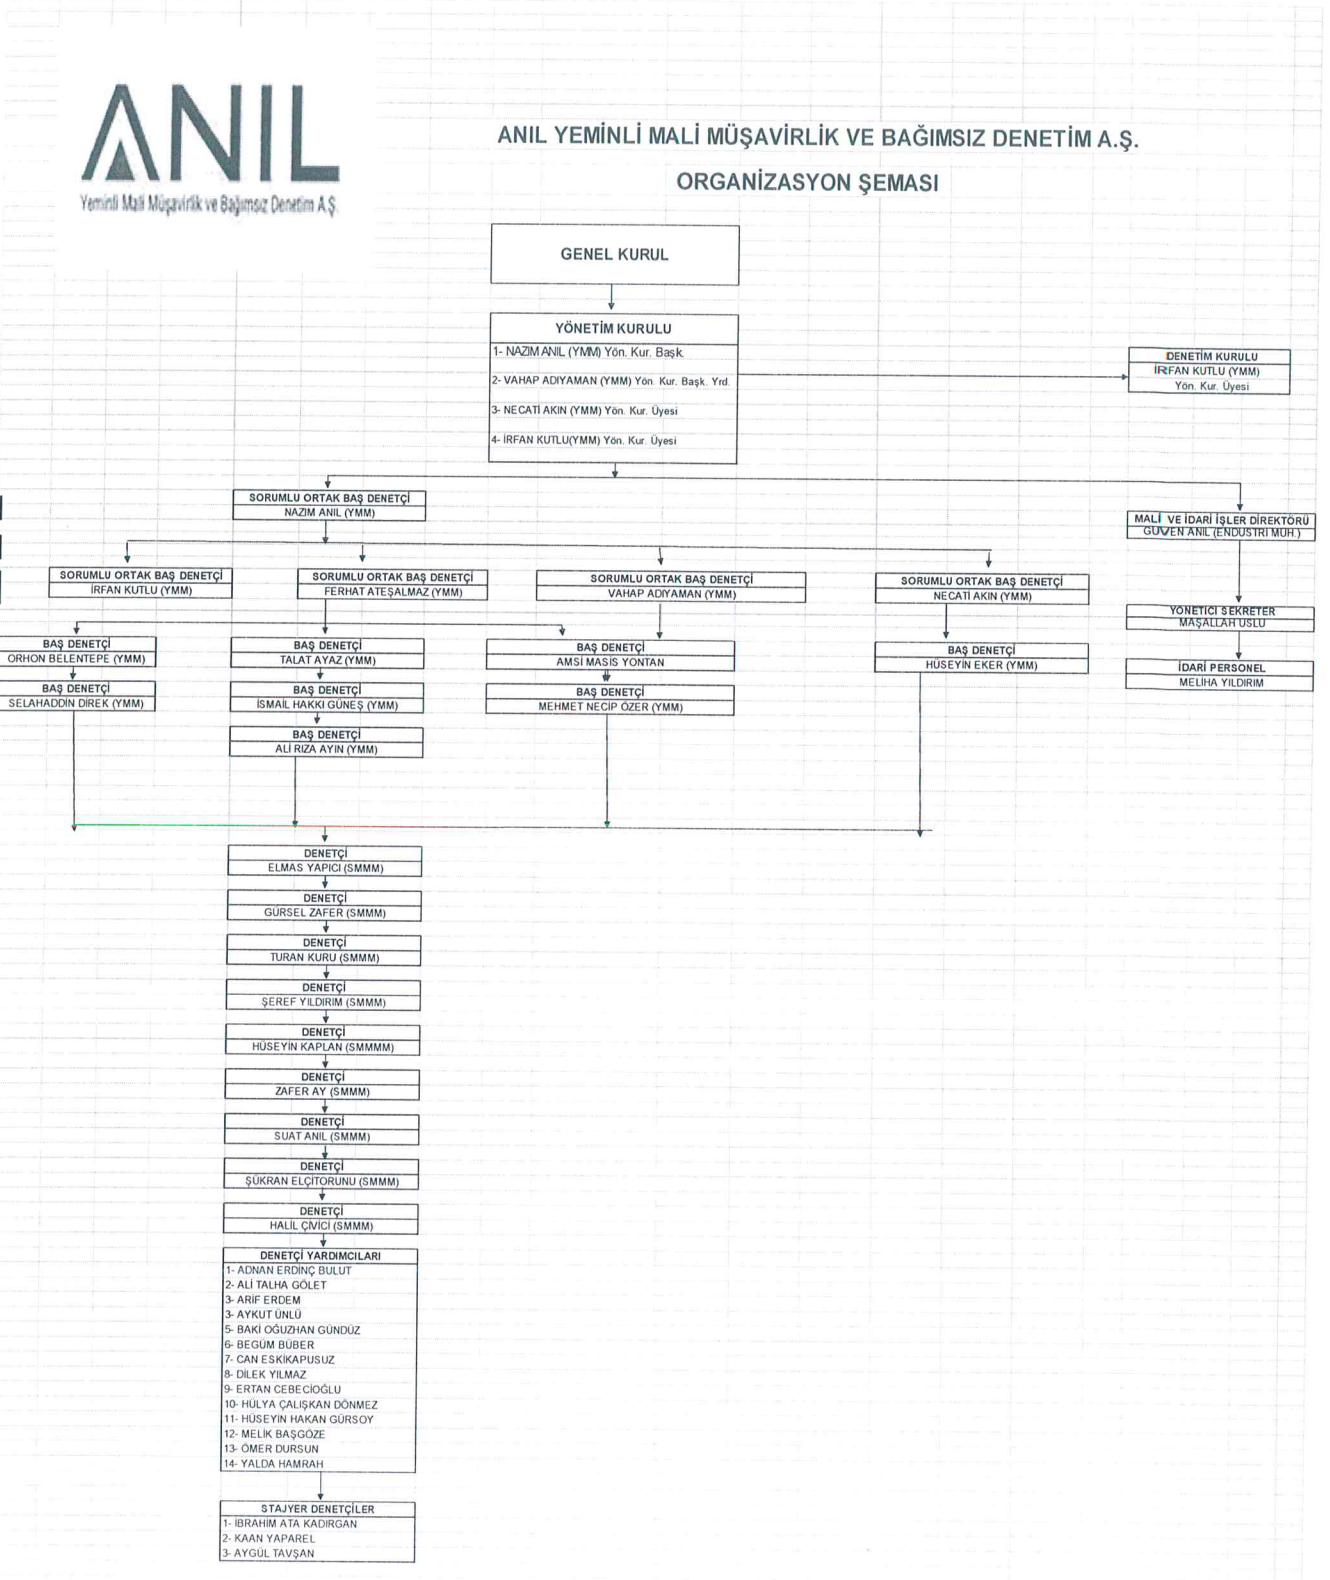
ANIL
Yeminli Mali Müşavirlik ve Bağımsız Denetim A.Ş.

ANIL YEMİNLİ MALİ MÜŞAVİRLİK VE BAĞIMSIZ DENETİM A.Ş.

ORGANİZASYON ŞEMASI

GENEL KURUL

YÖNETİM KURULU
1- NAZIM ANIL (YMM) Yön. Kur. Başk.
2- VAHAP ADIYAMAN (YMM) Yön. Kur. Başk. Yrd.
3- NECATİ AKIN (YMM) Yön. Kur. Üyesi
4- İRFAN KUTLU(YMM) Yön. Kur. Üyesi

DENETİM KURULU
İRFAN KUTLU (YMM)
Yön. Kur. Üyesi

SORUMLU ORTAK BAŞ DENETÇİ
NAZIM ANIL (YMM)

MALİ VE İDARİ İŞLER DİREKTÖRÜ
GÜVEN ANIL (ENDÜSTRİ MÜH.)

SORUMLU ORTAK BAŞ DENETÇİ
İRFAN KUTLU (YMM)

SORUMLU ORTAK BAŞ DENETÇİ
FERHAT ATEŞALMAZ (YMM)

SORUMLU ORTAK BAŞ DENETÇİ
VAHAP ADIYAMAN (YMM)

SORUMLU ORTAK BAŞ DENETÇİ
NECATİ AKIN (YMM)

YÖNETİCİ SEKRETER
MAŞALLAH USLU

BAŞ DENETÇİ
ORHON BELENTEPE (YMM)

BAŞ DENETÇİ
SELAHADDİN DİREK (YMM)

BAŞ DENETÇİ
TALAT AYAZ (YMM)

BAŞ DENETÇİ
İSMAİL HAKKI GÜNEŞ (YMM)

BAŞ DENETÇİ
ALİ RIZA AYIN (YMM)

BAŞ DENETÇİ
AMSİ MASİS YONTAN

BAŞ DENETÇİ
MEHMET NECİP ÖZER (YMM)

BAŞ DENETÇİ
HÜSEYİN EKER (YMM)

İDARİ PERSONEL
MELİHA YILDIRIM

DENETÇİ
ELMAS YAPICI (SMMM)

DENETÇİ
GÜRSEL ZAFER (SMMM)

DENETÇİ
TURAN KURU (SMMM)

DENETÇİ
ŞEREF YILDIRIM (SMMM)

DENETÇİ
HÜSEYİN KAPLAN (SMMMM)

DENETÇİ
ZAFER AY (SMMM)

DENETÇİ
SUAT ANIL (SMMM)

DENETÇİ
ŞÜKRAN ELÇİTORUNU (SMMM)

DENETÇİ
HALİL ÇİVİCİ (SMMM)

DENETÇİ YARDIMCILARI
1- ADNAN ERDİNÇ BULUT
2- ALİ TALHA GÖLET
3- ARİF ERDEM
3- AYKUT ÜNLÜ
5- BAKİ OĞUZHAN GÜNDÜZ
6- BEGÜM BÜBER
7- CAN ESKİKAPUSUZ
8- DİLEK YILMAZ
9- ERTAN CEBECİOĞLU
10- HÜLYA ÇALIŞKAN DÖNMEZ
11- HÜSEYİN HAKAN GÜRSOY
12- MELİK BAŞGÖZE
13- ÖMER DURSUN
14- YALDA HAMRAH

STAJYER DENETÇİLER
1- İBRAHİM ATA KADIRGAN
2- KAAN YAPAREL
3- AYGÜL TAVŞAN